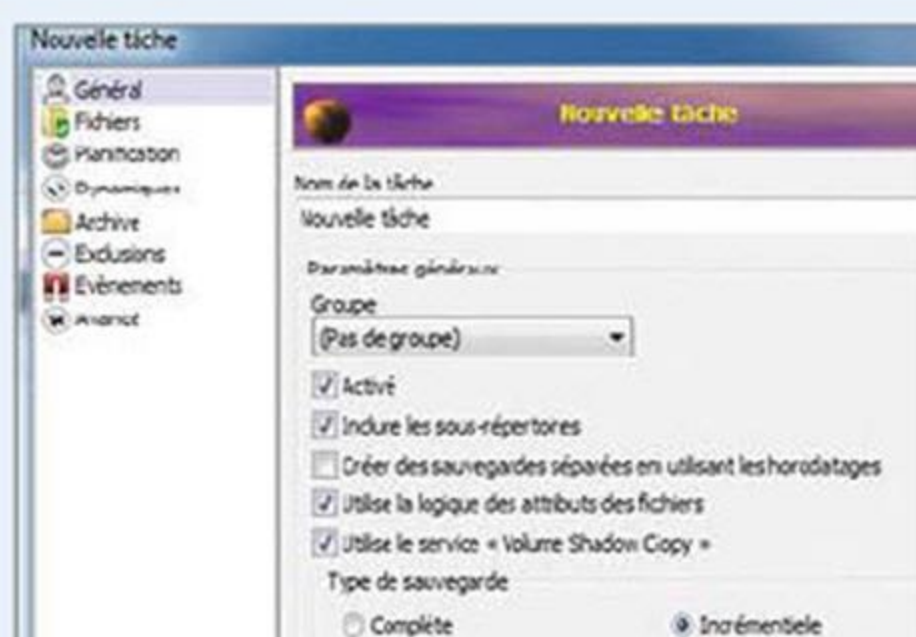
Nouvelle tâche

Général
Fichiers
Planification
Dynamiques
Archive
Exclusions
Evènements
Avancé

Nouvelle tâche

Nom de la tâche
Nouvelle tâche

Paramètres généraux
Groupe
(Pas de groupe)

Activé
Inclure les sous-répertoires
Créer des sauvegardes séparées en utilisant les horodatages
Utilise la logique des attributs des fichiers
Utilise le service « Volume Shadow Copy »

Type de sauvegarde
Complète
Incrémentielle